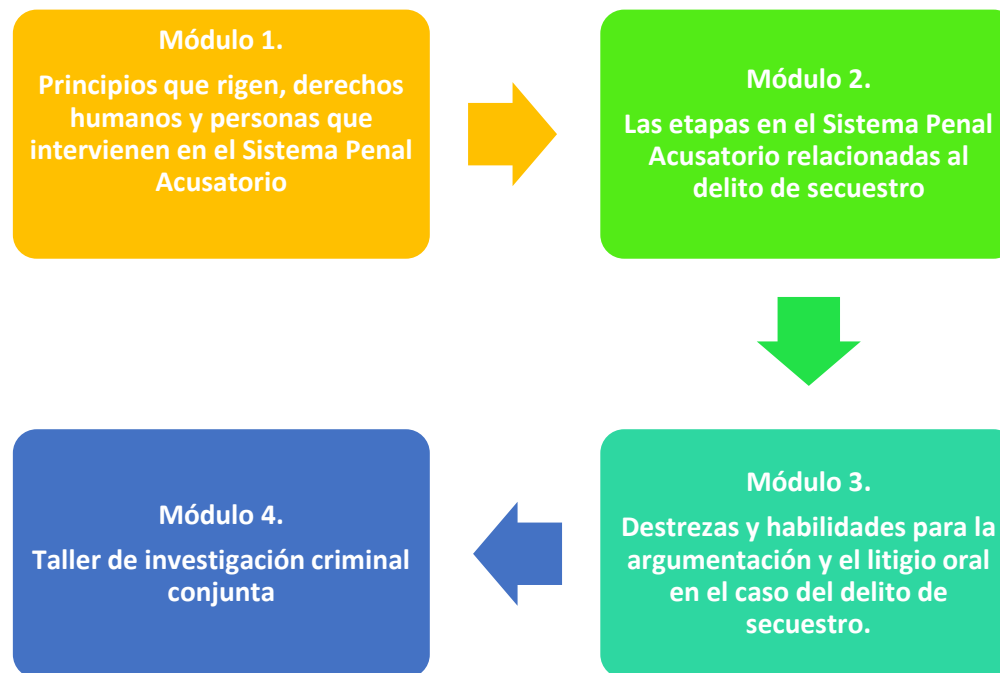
Módulo 1.

Principios que rigen, derechos humanos y personas que intervienen en el Sistema Penal Acusatorio

Módulo 2.

Las etapas en el Sistema Penal Acusatorio relacionadas al delito de secuestro

Módulo 3.

Destrezas y habilidades para la argumentación y el litigio oral en el caso del delito de secuestro.

Módulo 4.

Taller de investigación criminal conjunta